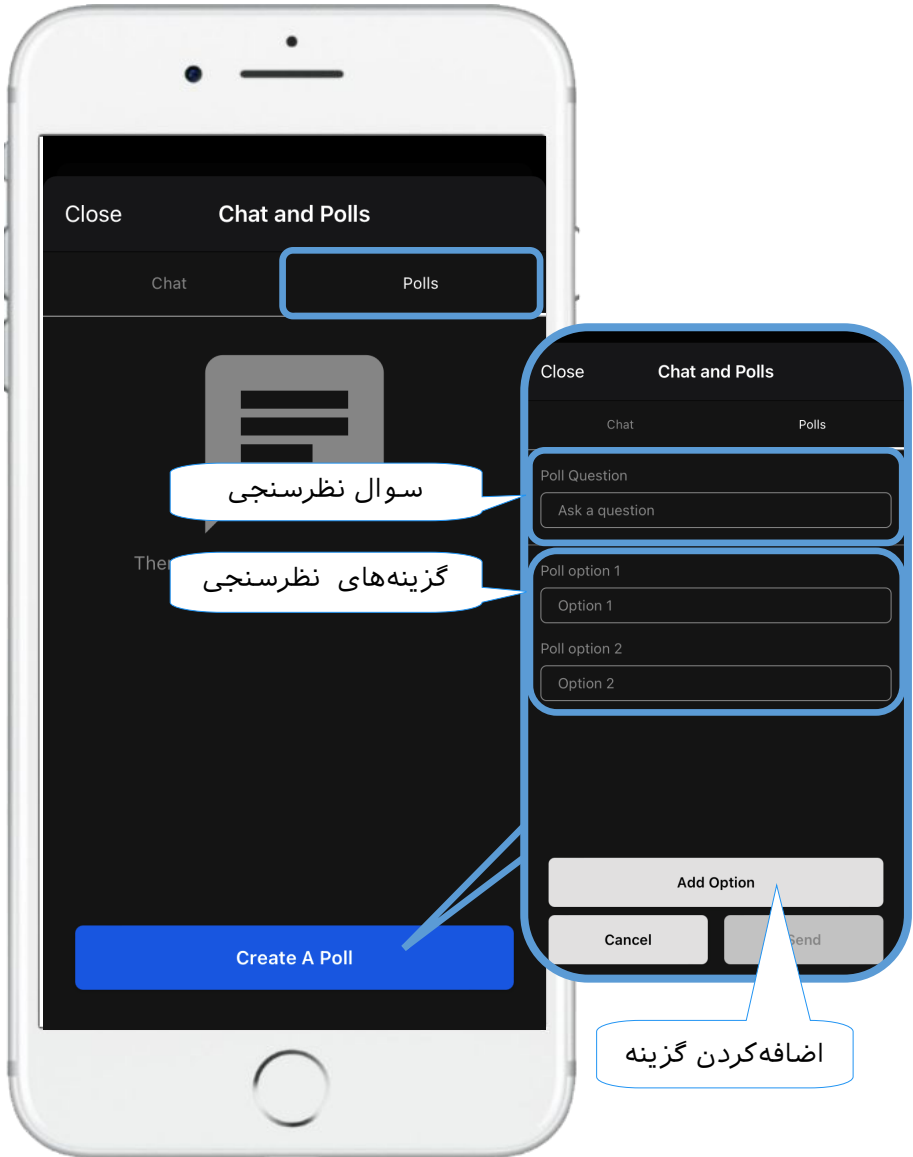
Close
Chat and Polls
Chat
Polls

Ther

Create A Poll

Close
Chat and Polls
Chat
Polls

سوال نظرسنجی

Poll Question
Ask a question

گزینه‌های نظرسنجی

Poll option 1
Option 1
Poll option 2
Option 2

Add Option
Cancel
Send

اضافه‌کردن گزینه